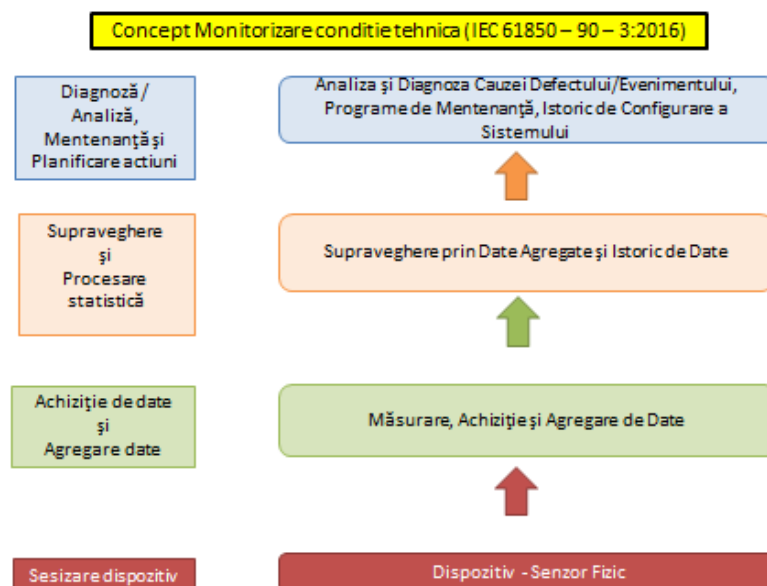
Concept Monitorizare conditie tehnica (IEC 61850 – 90 – 3:2016)

Diagnoză / Analiză, Mentenanţă şi Planificare actiuni

Analiza şi Diagnoza Cauzei Defectului/Evenimentului, Programe de Mentenanţă, Istoric de Configurare a Sistemului

Supraveghere şi Procesare statistică

Supraveghere prin Date Agregate şi Istoric de Date

Achiziţie de date şi Agregare date

Măsurare, Achiziţie şi Agregare de Date

Sesizare dispozitiv

Dispozitiv - Senzor Fizic